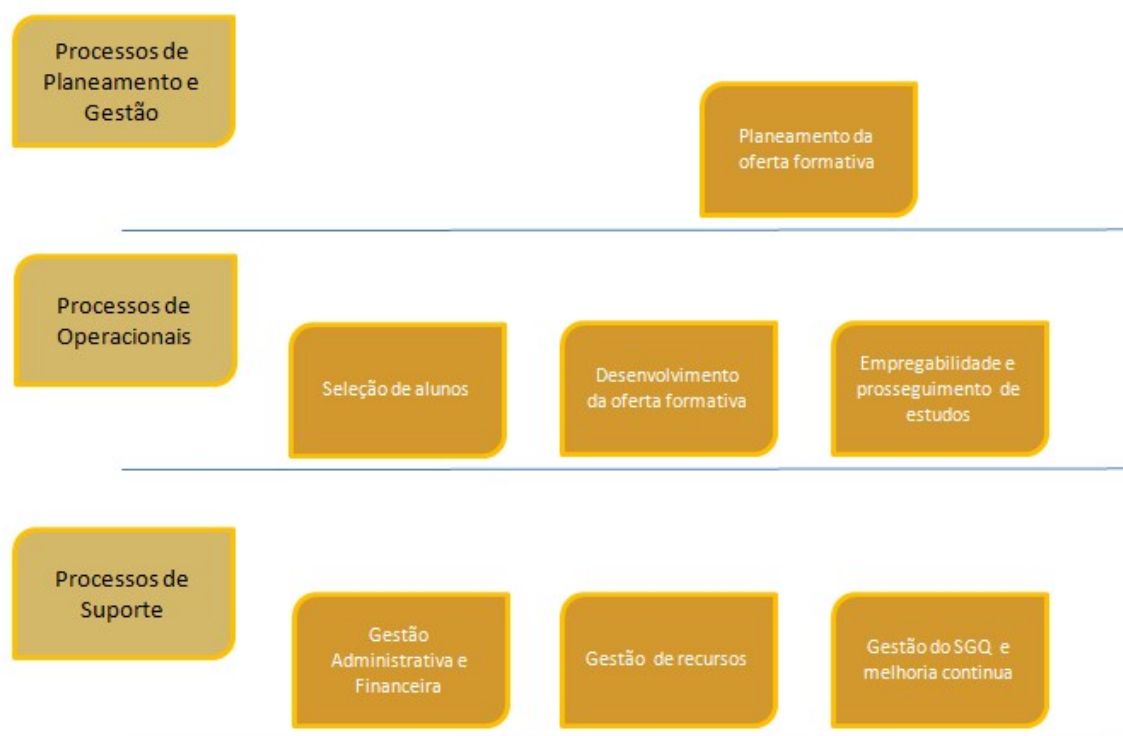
Processos de Planeamento e Gestão

Planeamento da oferta formativa

Processos de Operacionais

Seleção de alunos

Desenvolvimento da oferta formativa

Empregabilidade e prosseguimento de estudos

Processos de Suporte

Gestão Administrativa e Financeira

Gestão de recursos

Gestão do SGQ e melhoria continua